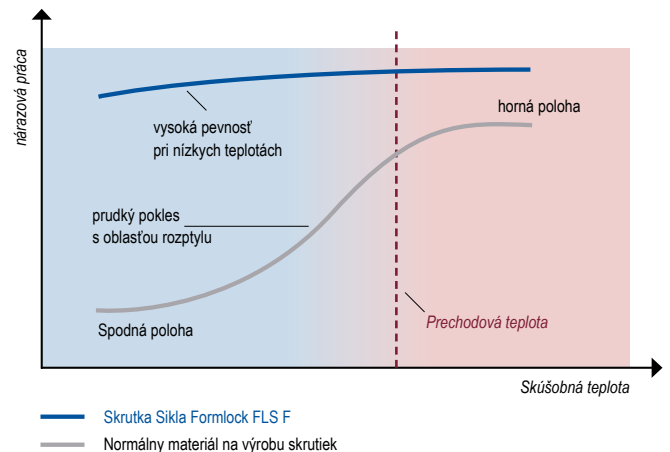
nárazová práca

vysoká pevnosť pri nízkych teplotách

horná poloha

prudký pokles s oblasťou rozptylu

Spodná poloha

Prechodová teplota

Skúšobná teplota

Skrutka Sikla Formlock FLS F

Normálny materiál na výrobu skrutiek